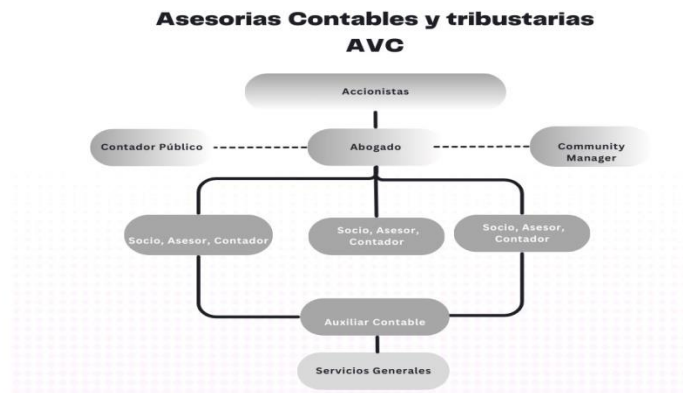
Asesorias Contables y tribustarias
AVC

Accionistas

Contador Público

Abogado

Community Manager

Socio, Asesor, Contador

Socio, Asesor, Contador

Socio, Asesor, Contador

Auxiliar Contable

Servicios Generales